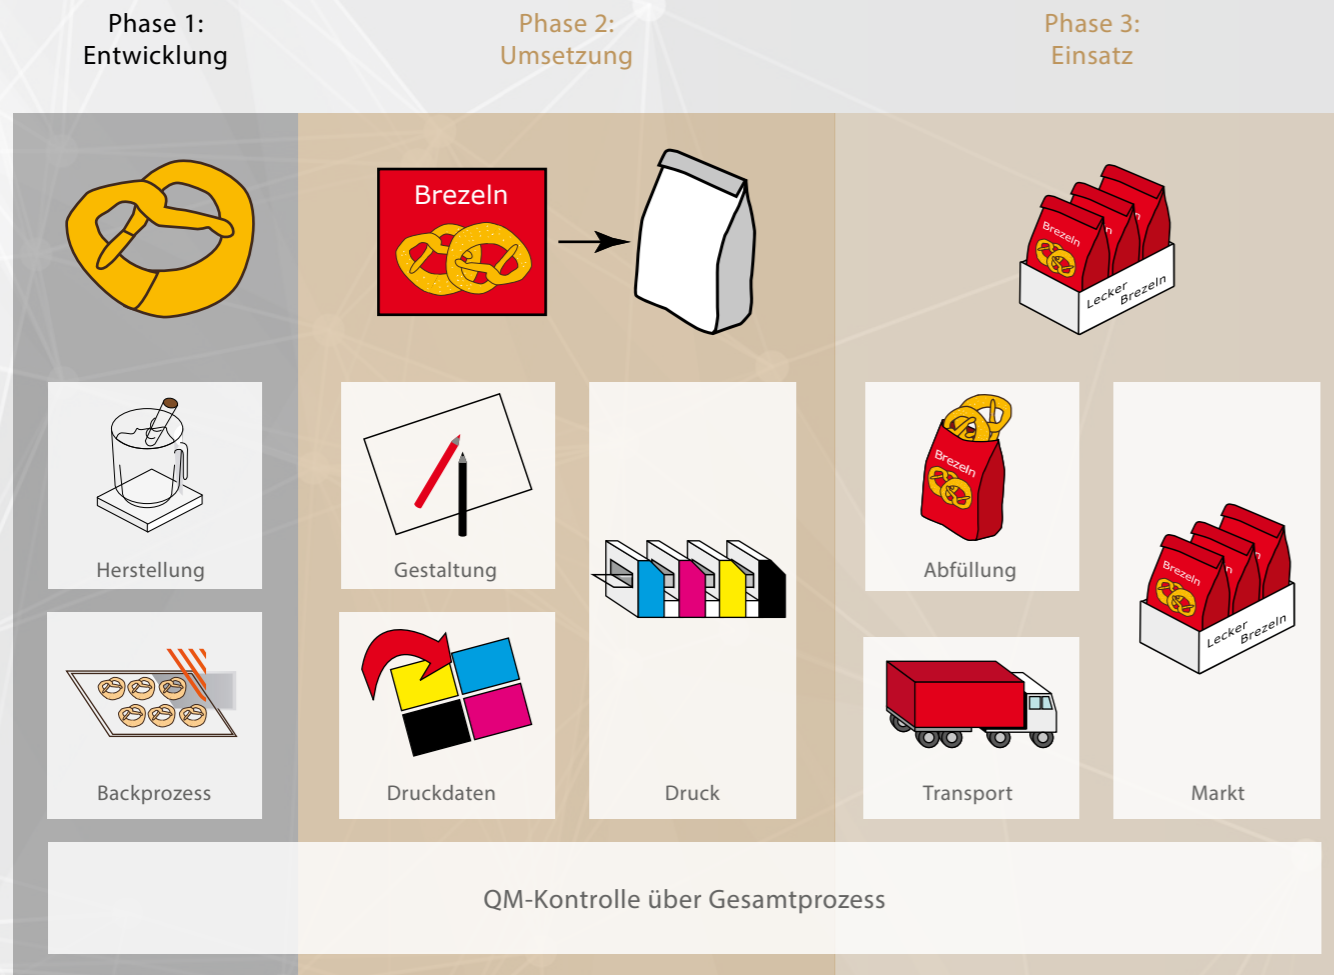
Phase 1:
Entwicklung

Phase 2:
Umsetzung

Phase 3:
Einsatz

Brezeln

Brezeln
Lecker Brezeln

Herstellung

Gestaltung

Brezeln
Abfüllung

Backprozess

Druckdaten

Druck

Transport

Brezeln
Lecker Brezeln
Markt

QM-Kontrolle über Gesamtprozess